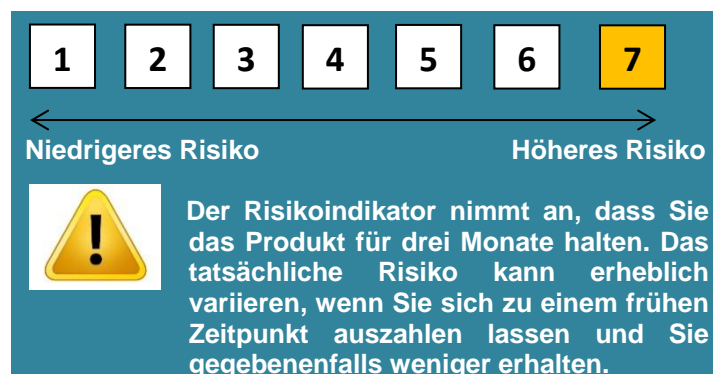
1 2 3 4 5 6 7

Niedrigeres Risiko Höheres Risiko

!

Der Risikoindikator nimmt an, dass Sie das Produkt für drei Monate halten. Das tatsächliche Risiko kann erheblich variieren, wenn Sie sich zu einem frühen Zeitpunkt auszahlen lassen und Sie gegebenenfalls weniger erhalten.